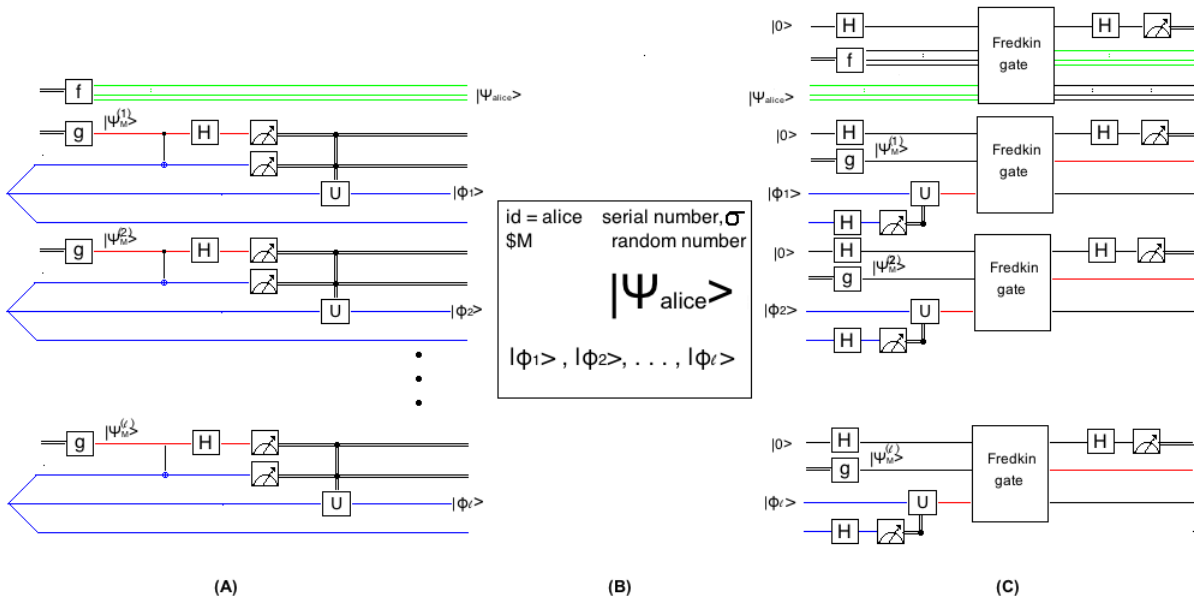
f
$|\Psi_{alice}>$
g
$|\Psi_M^{(1)}>$
H
U
$|\phi_1>$
g
$|\Psi_M^{(2)}>$
H
U
$|\phi_2>$
g
$|\Psi_M^{(\ell)}>$
H
U
$|\phi_\ell>$

id = alice
serial number, $\sigma$
\$M
random number
$|\Psi_{alice}>$
$|\phi_1>, |\phi_2>, . . . , |\phi_\ell>$

$|0>$
H
f
$|\Psi_{alice}>$
Fredkin gate
H
$|0>$
H
g
$|\Psi_M^{(1)}>$
$|\phi_1>$
U
H
Fredkin gate
H
$|0>$
H
g
$|\Psi_M^{(2)}>$
$|\phi_2>$
U
H
Fredkin gate
H
$|0>$
H
g
$|\Psi_M^{(\ell)}>$
$|\phi_\ell>$
U
H
Fredkin gate
H

(A)
(B)
(C)